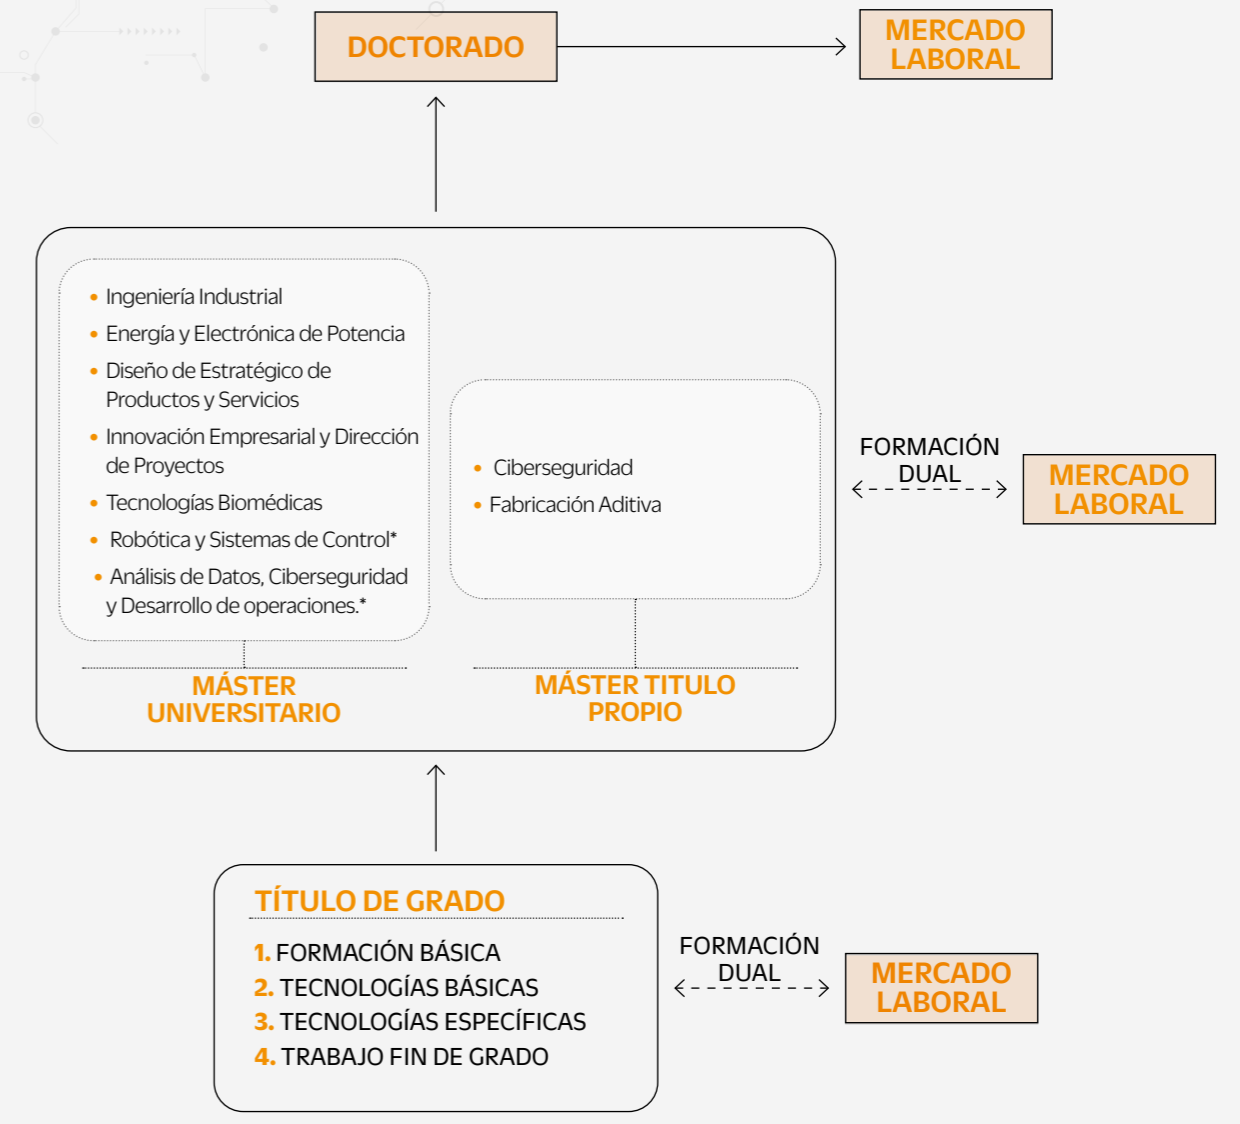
DOCTORADO

MERCADO LABORAL

- Ingeniería Industrial
- Energía y Electrónica de Potencia
- Diseño de Estratégico de Productos y Servicios
- Innovación Empresarial y Dirección de Proyectos
- Tecnologías Biomédicas
- Robótica y Sistemas de Control*
- Análisis de Datos, Ciberseguridad y Desarrollo de operaciones.*

MÁSTER UNIVERSITARIO

- Ciberseguridad
- Fabricación Aditiva

MÁSTER TITULO PROPIO

FORMACIÓN DUAL

MERCADO LABORAL

TÍTULO DE GRADO

1. FORMACIÓN BÁSICA
2. TECNOLOGÍAS BÁSICAS
3. TECNOLOGÍAS ESPECÍFICAS
4. TRABAJO FIN DE GRADO

FORMACIÓN DUAL

MERCADO LABORAL